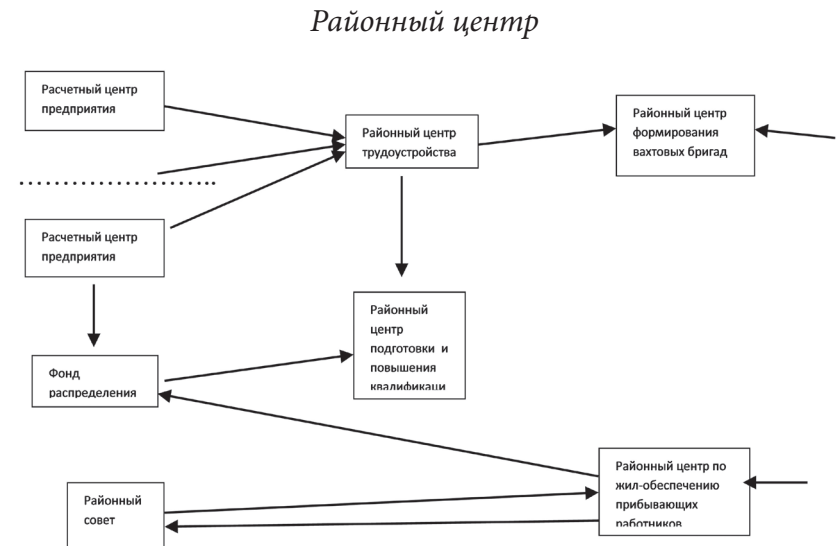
Районный центр

Расчетный центр предприятия

Районный центр трудоустройства

Районный центр формирования вахтовых бригад

Расчетный центр предприятия

Районный центр подготовки и повышения квалификаци

Фонд распределения

Районный центр по жил-обеспечению прибывающих работников

Районный совет